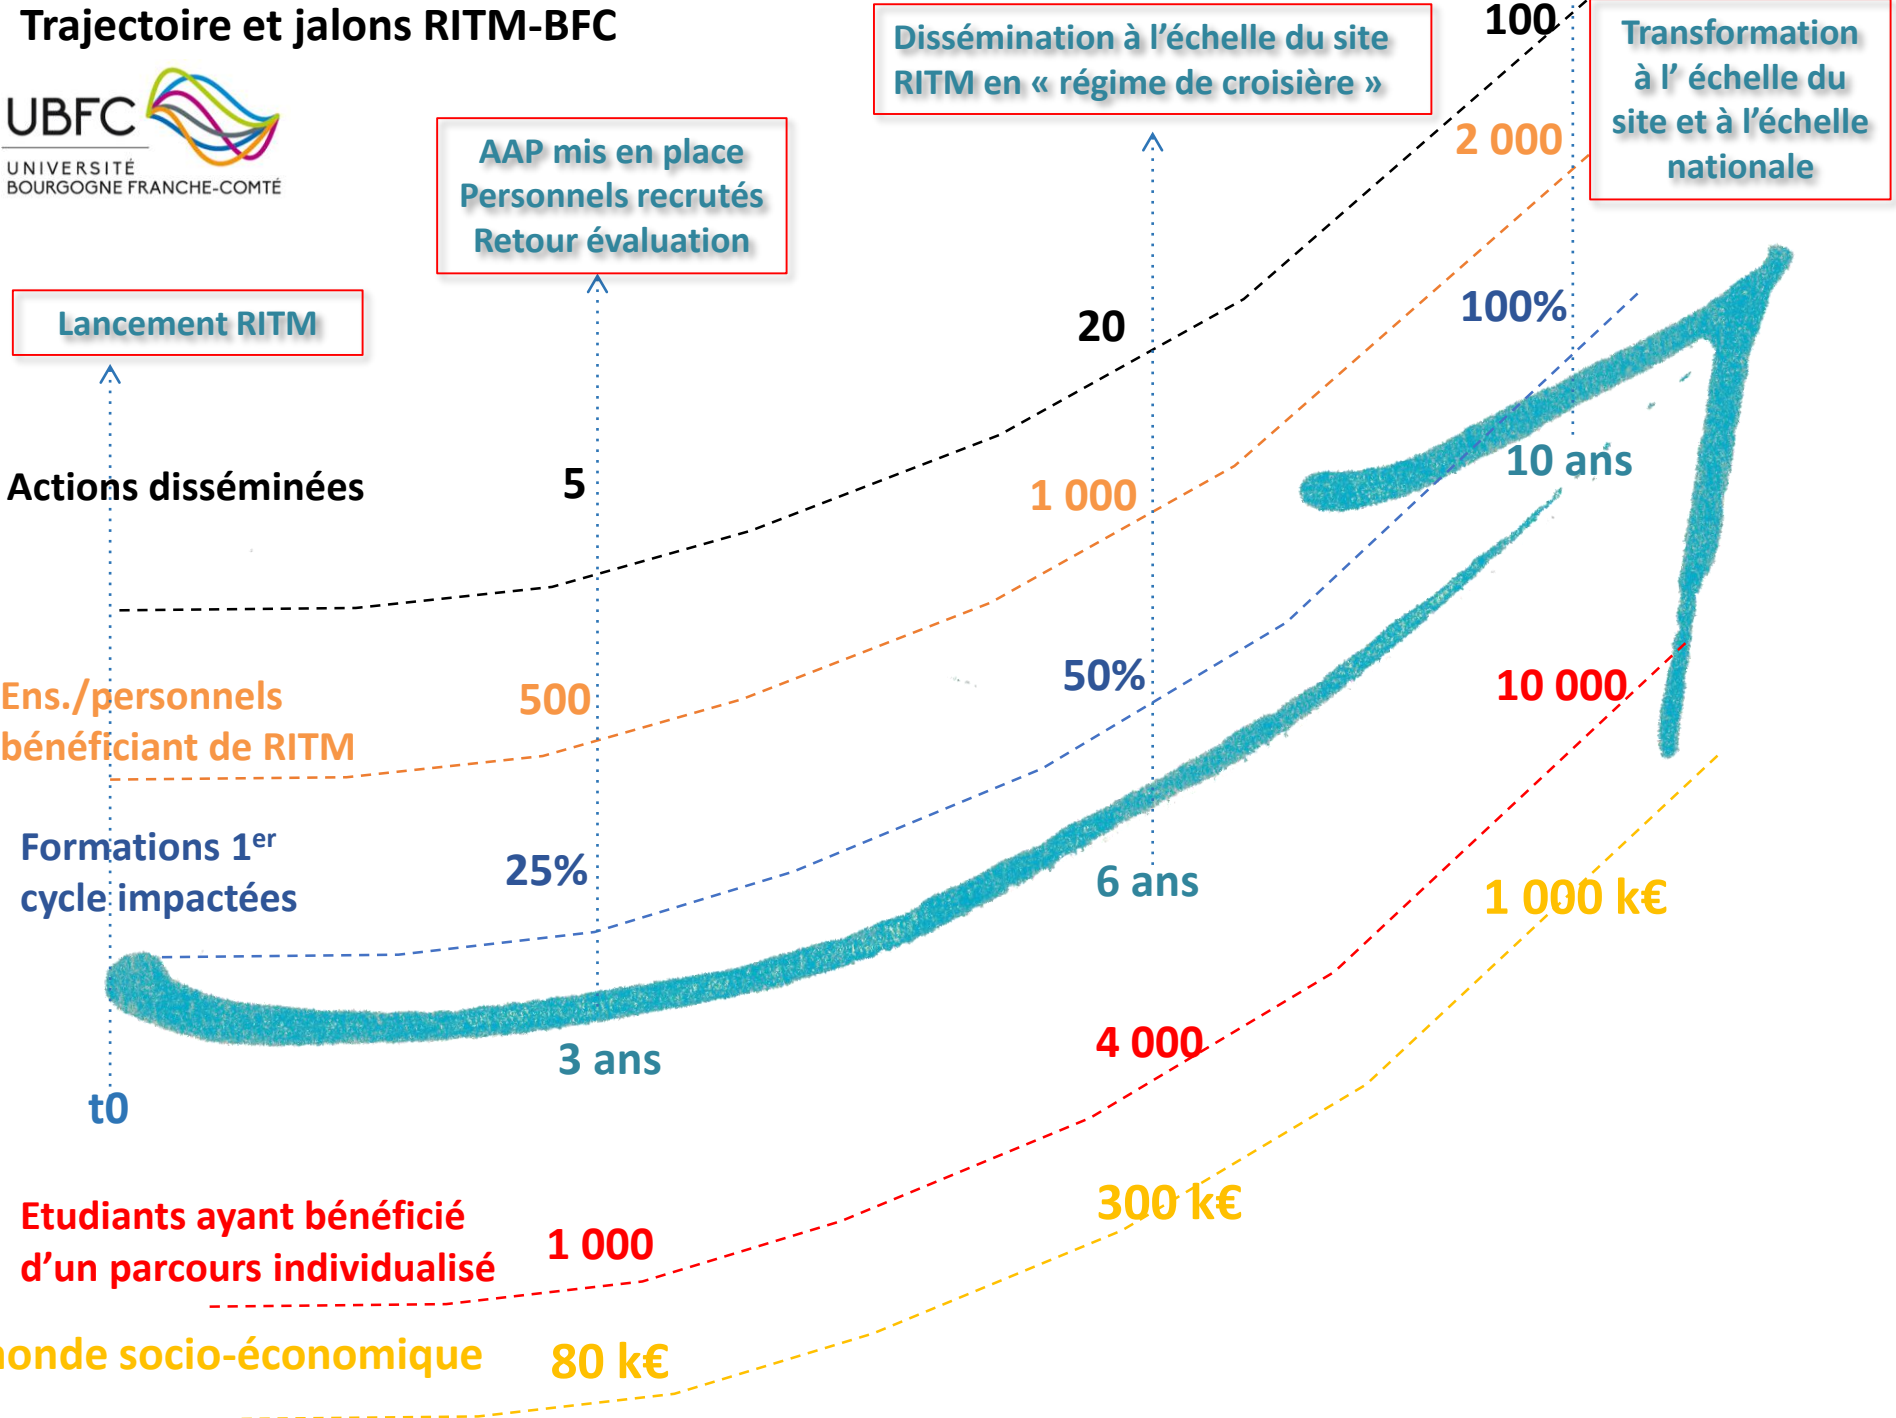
Trajectoire et jalons RITM-BFC

UBFC
UNIVERSITÉ BOURGOGNE FRANCHE-COMTÉ

Lancement RITM

AAP mis en place
Personnels recrutés
Retour évaluation

Dissémination à l'échelle du site RITM en « régime de croisière »

Transformation à l' échelle du site et à l'échelle nationale

Actions disséminées

5

20

100

Ens./personnels bénéficiant de RITM

500

1 000

2 000

Formations 1$^{er}$ cycle impactées

25%

50%

100%

t0

3 ans

6 ans

10 ans

Etudiants ayant bénéficié d'un parcours individualisé

1 000

4 000

10 000

onde socio-économique

80 k€

300 k€

1 000 k€